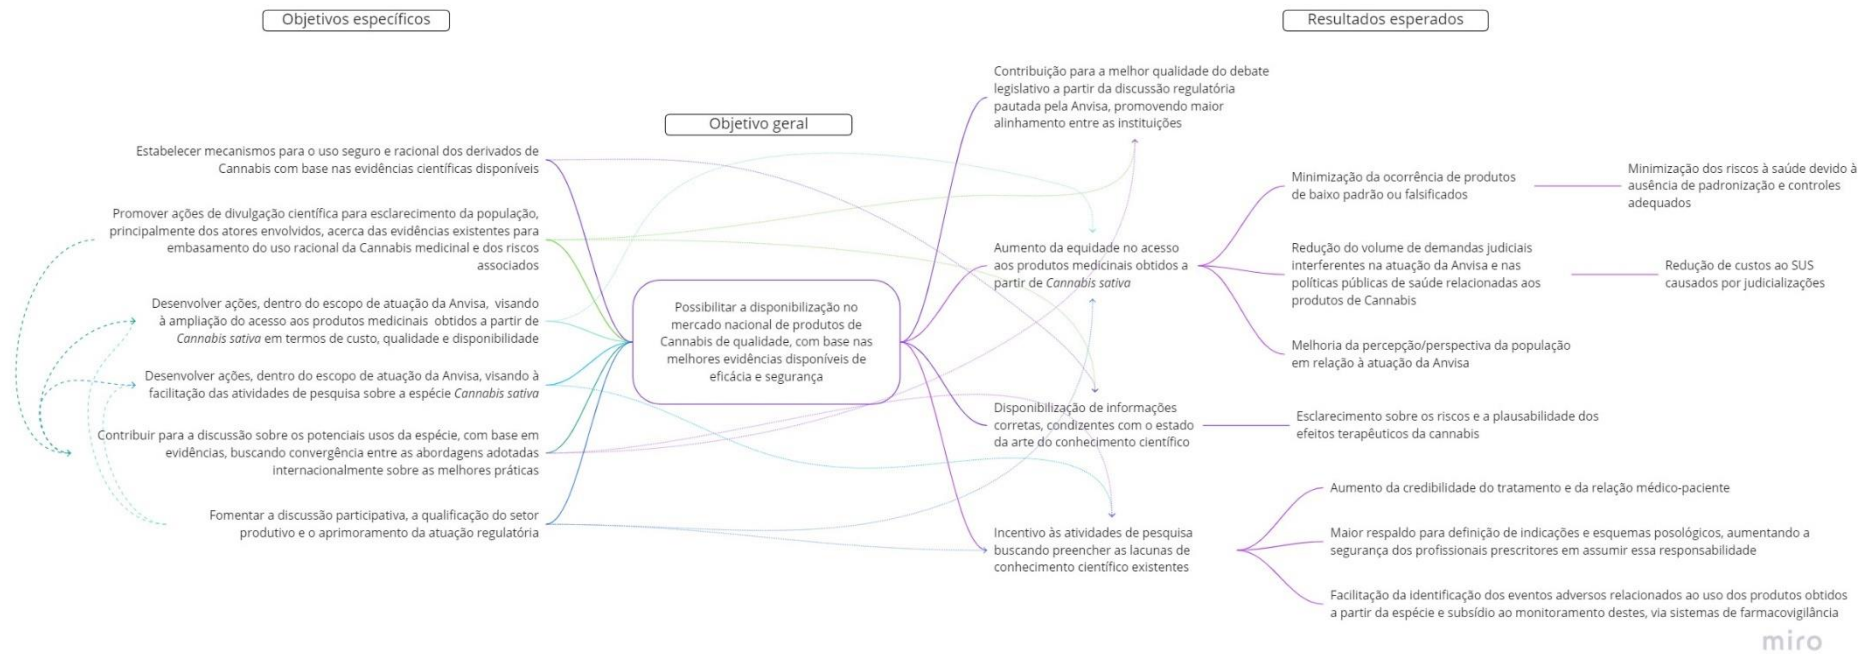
Objetivos específicos

Resultados esperados

Objetivo geral

Estabelecer mecanismos para o uso seguro e racional dos derivados de Cannabis com base nas evidências científicas disponíveis

Promover ações de divulgação científica para esclarecimento da população, principalmente dos atores envolvidos, acerca das evidências existentes para embasamento do uso racional da Cannabis medicinal e dos riscos associados

Desenvolver ações, dentro do escopo de atuação da Anvisa, visando à ampliação do acesso aos produtos medicinais obtidos a partir de Cannabis sativa em termos de custo, qualidade e disponibilidade

Desenvolver ações, dentro do escopo de atuação da Anvisa, visando à facilitação das atividades de pesquisa sobre a espécie Cannabis sativa

Contribuir para a discussão sobre os potenciais usos da espécie, com base em evidências, buscando convergência entre as abordagens adotadas internacionalmente sobre as melhores práticas

Fomentar a discussão participativa, a qualificação do setor produtivo e o aprimoramento da atuação regulatória

Possibilitar a disponibilização no mercado nacional de produtos de Cannabis de qualidade, com base nas melhores evidências disponíveis de eficácia e segurança

Contribuição para a melhor qualidade do debate legislativo a partir da discussão regulatória pautada pela Anvisa, promovendo maior alinhamento entre as instituições

Aumento da equidade no acesso aos produtos medicinais obtidos a partir de Cannabis sativa

Disponibilização de informações corretas, condizentes com o estado da arte do conhecimento científico

Incentivo às atividades de pesquisa buscando preencher as lacunas de conhecimento científico existentes

Minimização da ocorrência de produtos de baixo padrão ou falsificados

Minimização dos riscos à saúde devido à ausência de padronização e controles adequados

Redução do volume de demandas judiciais interferentes na atuação da Anvisa e nas políticas públicas de saúde relacionadas aos produtos de Cannabis

Redução de custos ao SUS causados por judicializações

Melhoria da percepção/perspectiva da população em relação à atuação da Anvisa

Esclarecimento sobre os riscos e a plausabilidade dos efeitos terapêuticos da cannabis

Aumento da credibilidade do tratamento e da relação médico-paciente

Maior respaldo para definição de indicações e esquemas posológicos, aumentando a segurança dos profissionais prescritores em assumir essa responsabilidade

Facilitação da identificação dos eventos adversos relacionados ao uso dos produtos obtidos a partir da espécie e subsídio ao monitoramento destes, via sistemas de farmacovigilância

miro